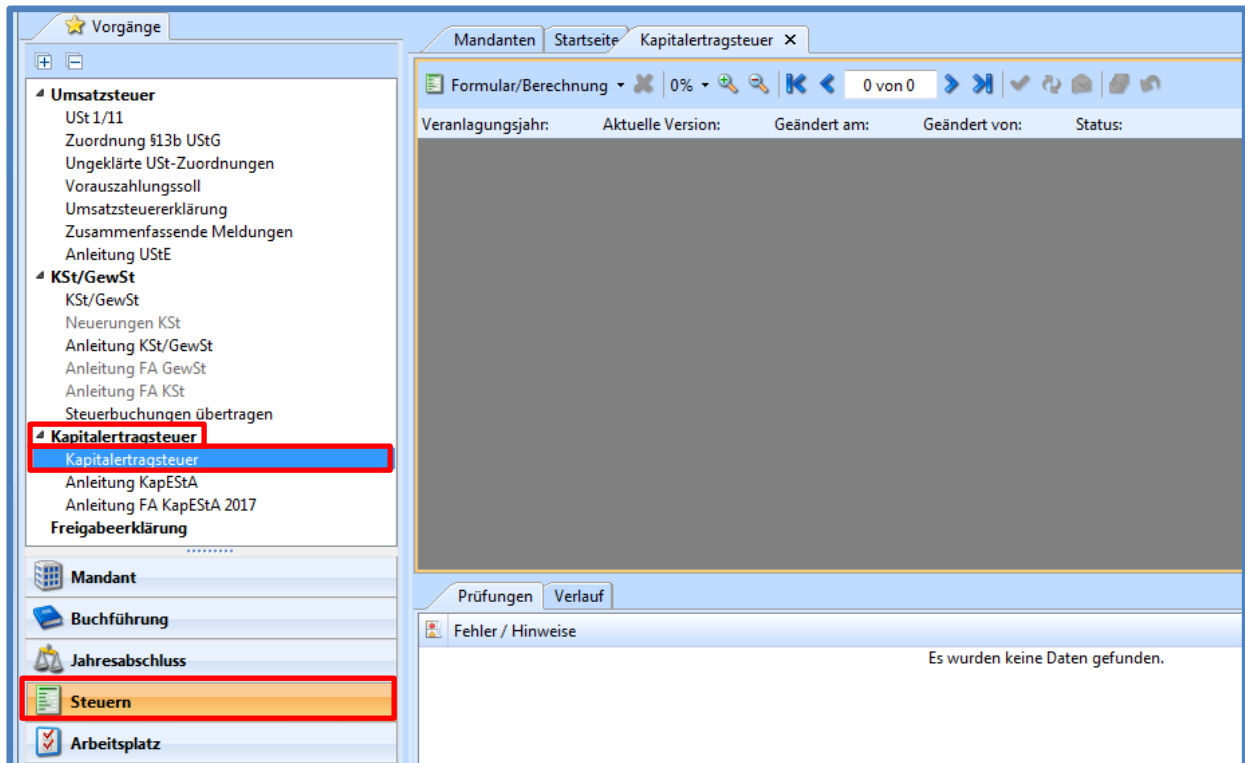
Vorgänge

Umsatzsteuer
USt 1/11
Zuordnung §13b UStG
Ungeklärte USt-Zuordnungen
Vorauszahlungssoll
Umsatzsteuererklärung
Zusammenfassende Meldungen
Anleitung UStE
KSt/GewSt
KSt/GewSt
Neuerungen KSt
Anleitung KSt/GewSt
Anleitung FA GewSt
Anleitung FA KSt
Steuerbuchungen übertragen
Kapitalertragsteuer
Kapitalertragsteuer
Anleitung KapEStA
Anleitung FA KapEStA 2017
Freigabeerklärung

Mandant
Buchführung
Jahresabschluss
Steuern
Arbeitsplatz

Mandanten | Startseite | Kapitalertragsteuer ✕

Formular/Berechnung 0% 0 von 0

Veranlagungsjahr: Aktuelle Version: Geändert am: Geändert von: Status:

Prüfungen | Verlauf

Fehler / Hinweise

Es wurden keine Daten gefunden.